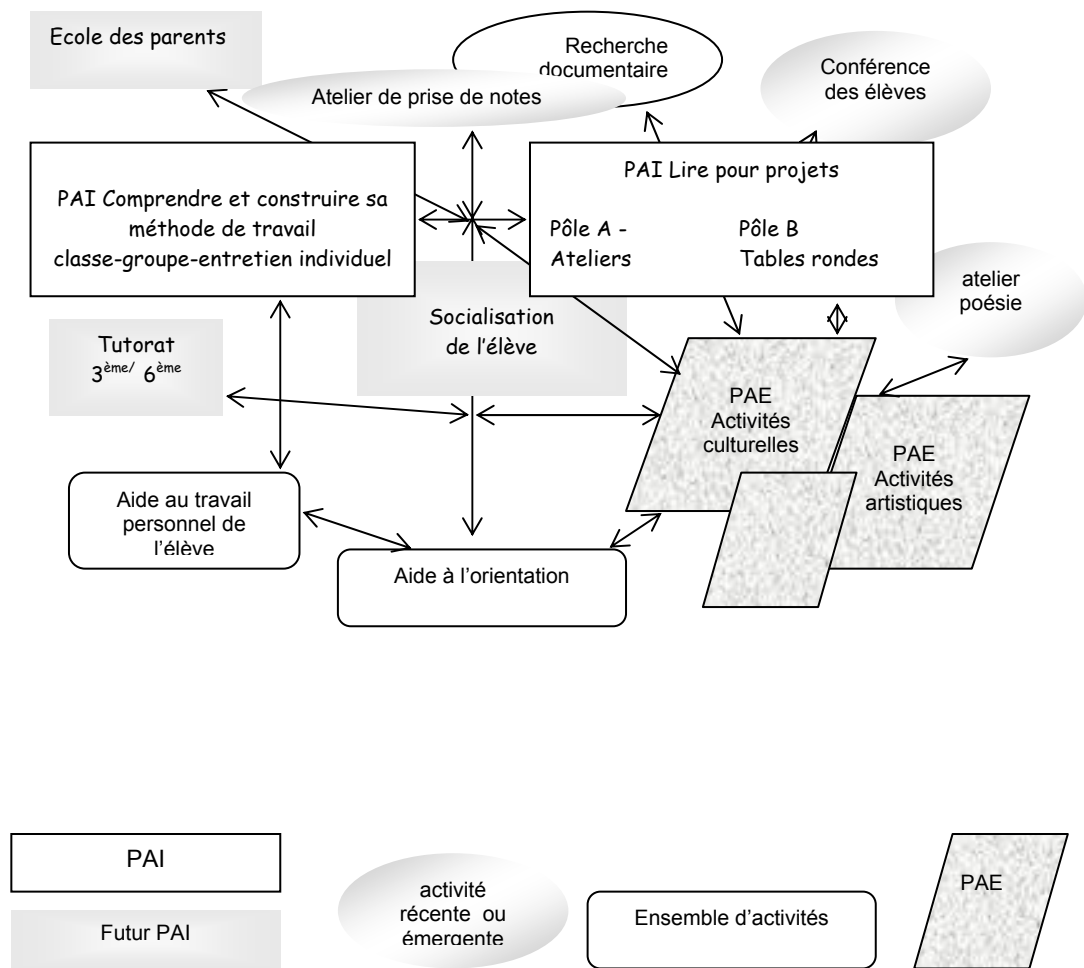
Ecole des parents

Recherche documentaire

Atelier de prise de notes

Conférence des élèves

PAI Comprendre et construire sa méthode de travail classe-groupe-entretien individuel

PAI Lire pour projets

Pôle A - Ateliers

Pôle B Tables rondes

atelier poésie

Tutorat $3^{ème}$/ $6^{ème}$

Socialisation de l'élève

PAE Activités culturelles

PAE Activités artistiques

Aide au travail personnel de l'élève

Aide à l'orientation

PAI

Futur PAI

activité récente ou émergente

Ensemble d'activités

PAE